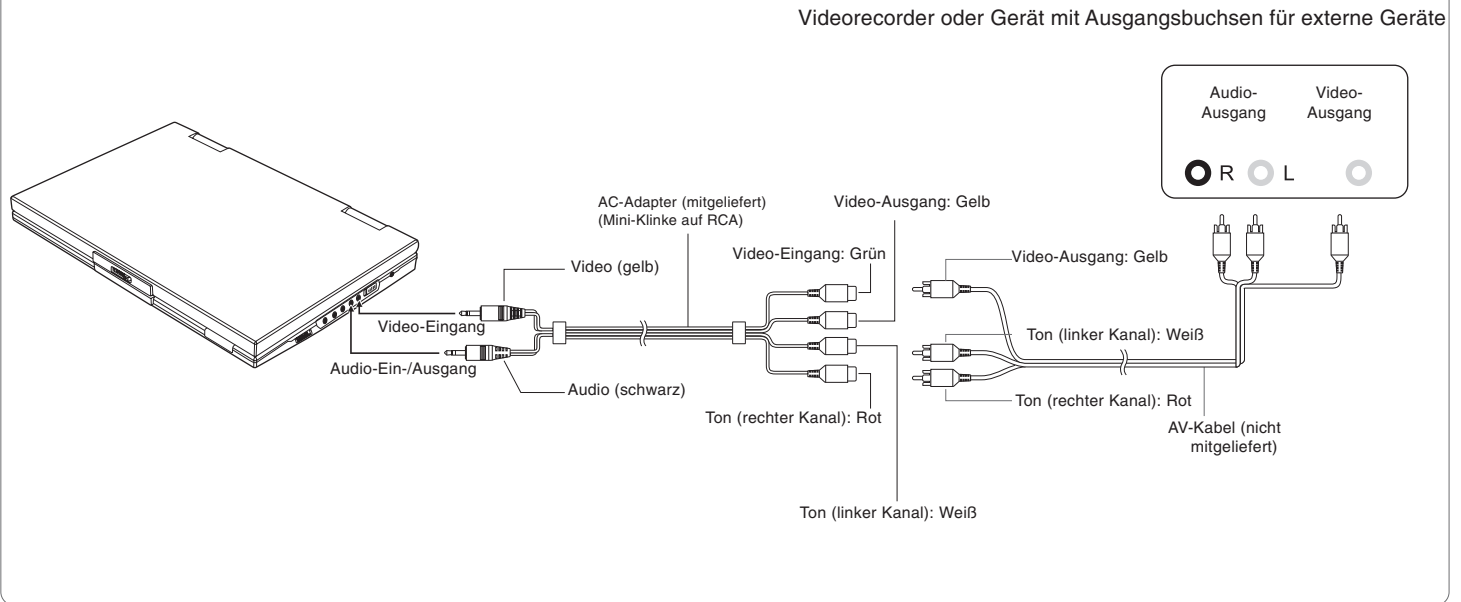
Videorecorder oder Gerät mit Ausgangsbuchsen für externe Geräte

Audio-Ausgang

Video-Ausgang

R

L

AC-Adapter (mitgeliefert) (Mini-Klinke auf RCA)

Video-Ausgang: Gelb

Video-Eingang: Grün

Video (gelb)

Video-Ausgang: Gelb

Video-Eingang

Ton (linker Kanal): Weiß

Audio-Ein-/Ausgang

Audio (schwarz)

Ton (rechter Kanal): Rot

Ton (rechter Kanal): Rot

AV-Kabel (nicht mitgeliefert)

Ton (linker Kanal): Weiß